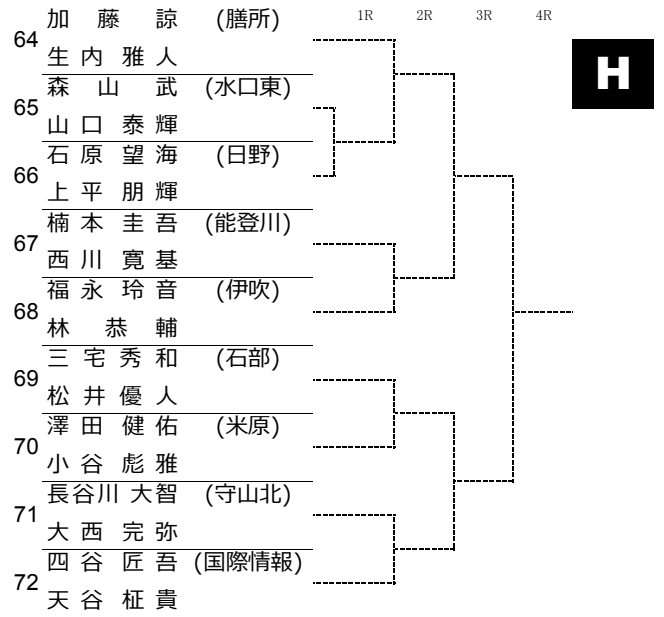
1R 2R 3R 4R

H

64 加藤諒 (膳所)
生内雅人

65 森山武 (水口東)
山口泰輝

66 石原望海 (日野)
上平朋輝

67 楠本圭吾 (能登川)
西川寛基

68 福永玲音 (伊吹)
林恭輔

69 三宅秀和 (石部)
松井優人

70 澤田健佑 (米原)
小谷彪雅

71 長谷川大智 (守山北)
大西完弥

72 四谷匠吾 (国際情報)
天谷柾貴